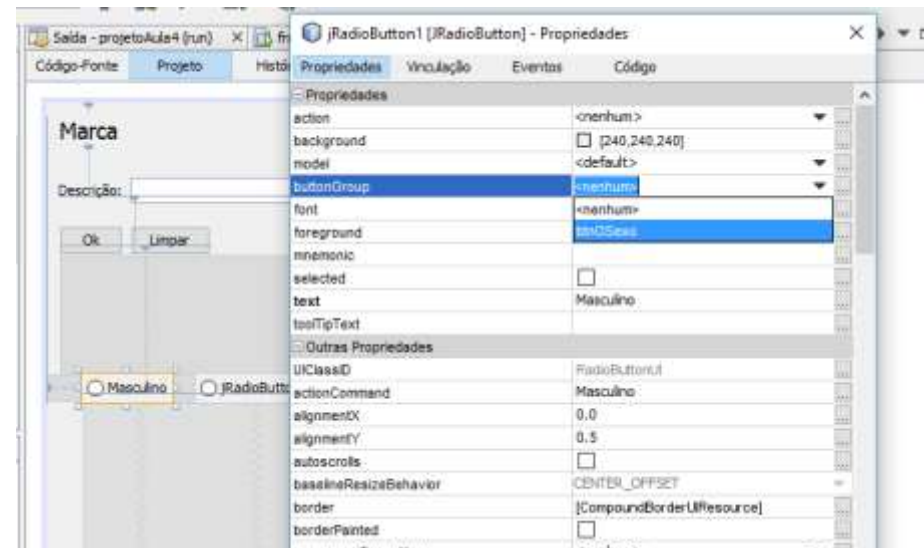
Saída - projetoAula4 (run) × fr

Código-Fonte Projeto Histó

Marca

Descrição:

Ok Limpar

Masculino jRadioButto

jRadioButton1 [JRadioButton] - Propriedades ×

Propriedades Vinculação Eventos Código

Propriedades

| | |
|---|---|
| action | <nenhum> |
| background | [240,240,240] |
| model | <default> |
| buttonGroup | <nenhum> |
| font | <nenhum> |
| foreground | btnGSexo |
| mnemonic | |
| selected | |
| text | Masculino |
| toolTipText | |

Outras Propriedades

| | |
|---|---|
| UIClassID | RadioButtonUI |
| actionCommand | Masculino |
| alignmentX | 0.0 |
| alignmentY | 0.5 |
| autoscrolls | |
| baselineResizeBehavior | CENTER_OFFSET |
| border | [CompoundBorderUIResource] |
| borderPainted | |